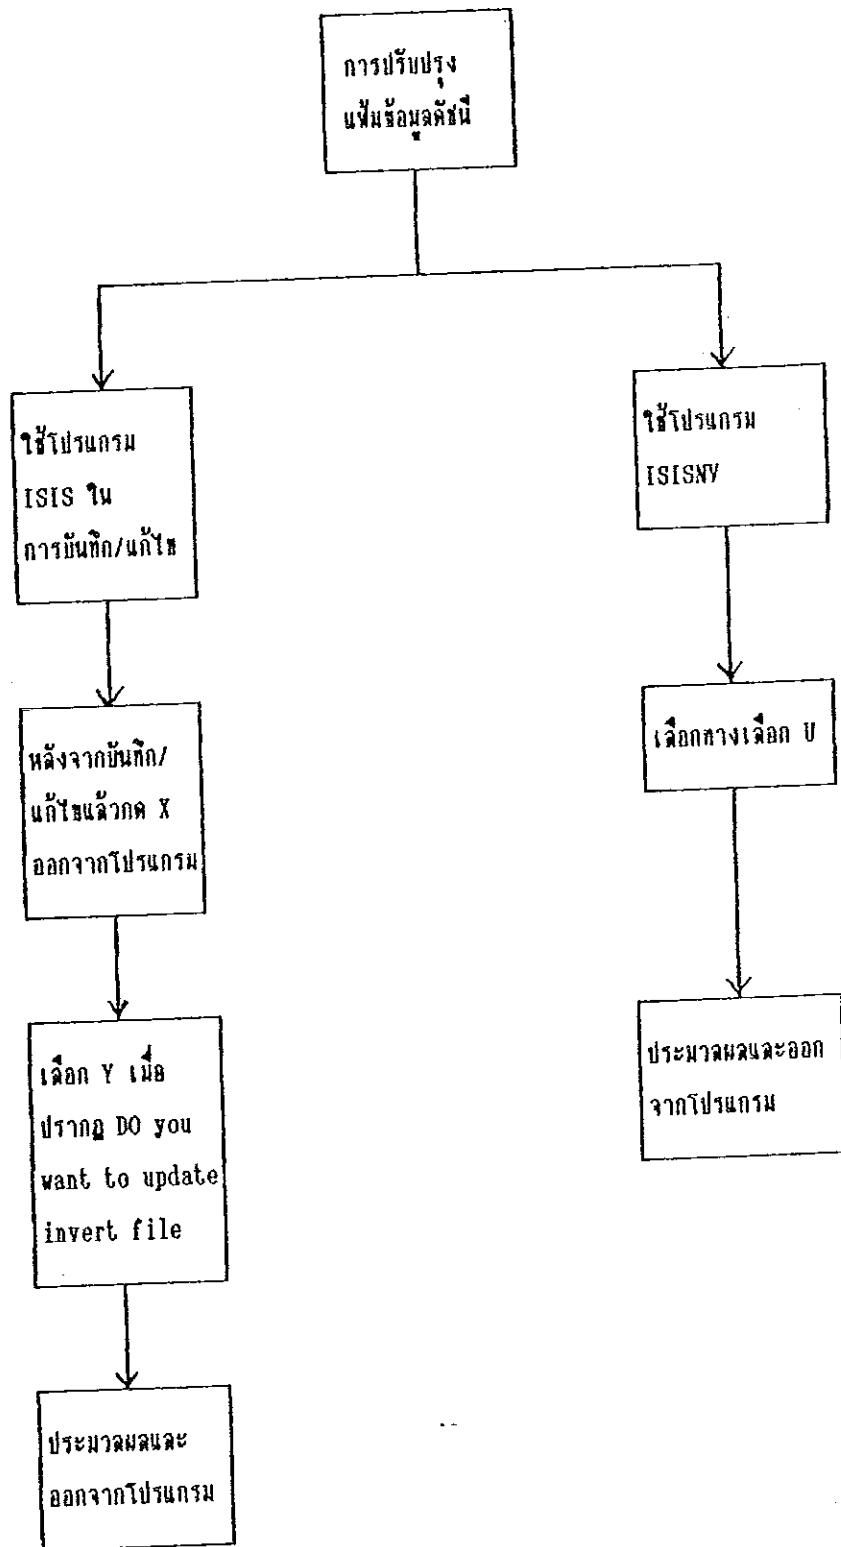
การปรับปรุงแฟ้มข้อมูลดัชนี

ใช้โปรแกรม ISIS ในการบันทึก/แก้ไข

หลังจากบันทึก/แก้ไขแล้วกด X ออกจากโปรแกรม

เลือก Y เมื่อปรากฏ DO you want to update invert file

ประมวลผลและออกจากโปรแกรม

ใช้โปรแกรม ISISNV

เลือกทางเลือก U

ประมวลผลและออกจากโปรแกรม